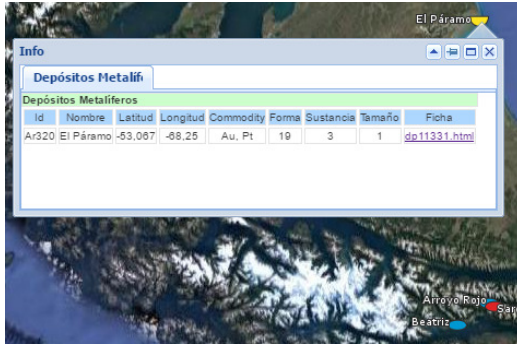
El Páramo

Info

Depósitos Metalífe

Depósitos Metalíferos

| Id | Nombre | Latitud | Longitud | Commodity | Forma | Sustancia | Tamaño | Ficha |
|---|---|---|---|---|---|---|---|---|
| Ar320 | El Páramo | -53,067 | -68,25 | Au, Pt | 19 | 3 | 1 | dp11331.html |

Arroyo Rojo
Beatriz
San